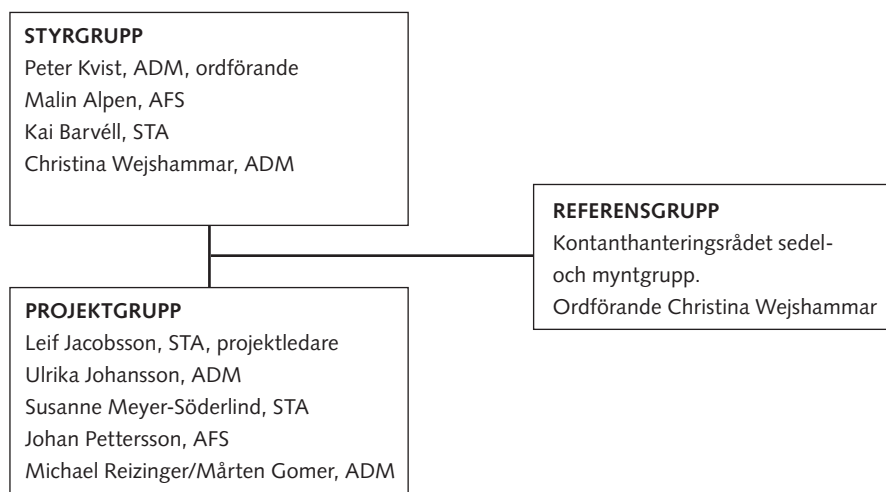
STYRGRUPP
Peter Kvist, ADM, ordförande
Malin Alpen, AFS
Kai Barvéll, STA
Christina Wejshammar, ADM

REFERENSGRUPP
Kontanthanteringsrådet sedel- och myntgrupp.
Ordförande Christina Wejshammar

PROJEKTGRUPP
Leif Jacobsson, STA, projektledare
Ulrika Johansson, ADM
Susanne Meyer-Söderlind, STA
Johan Pettersson, AFS
Michael Reizinger/Mårten Gomer, ADM